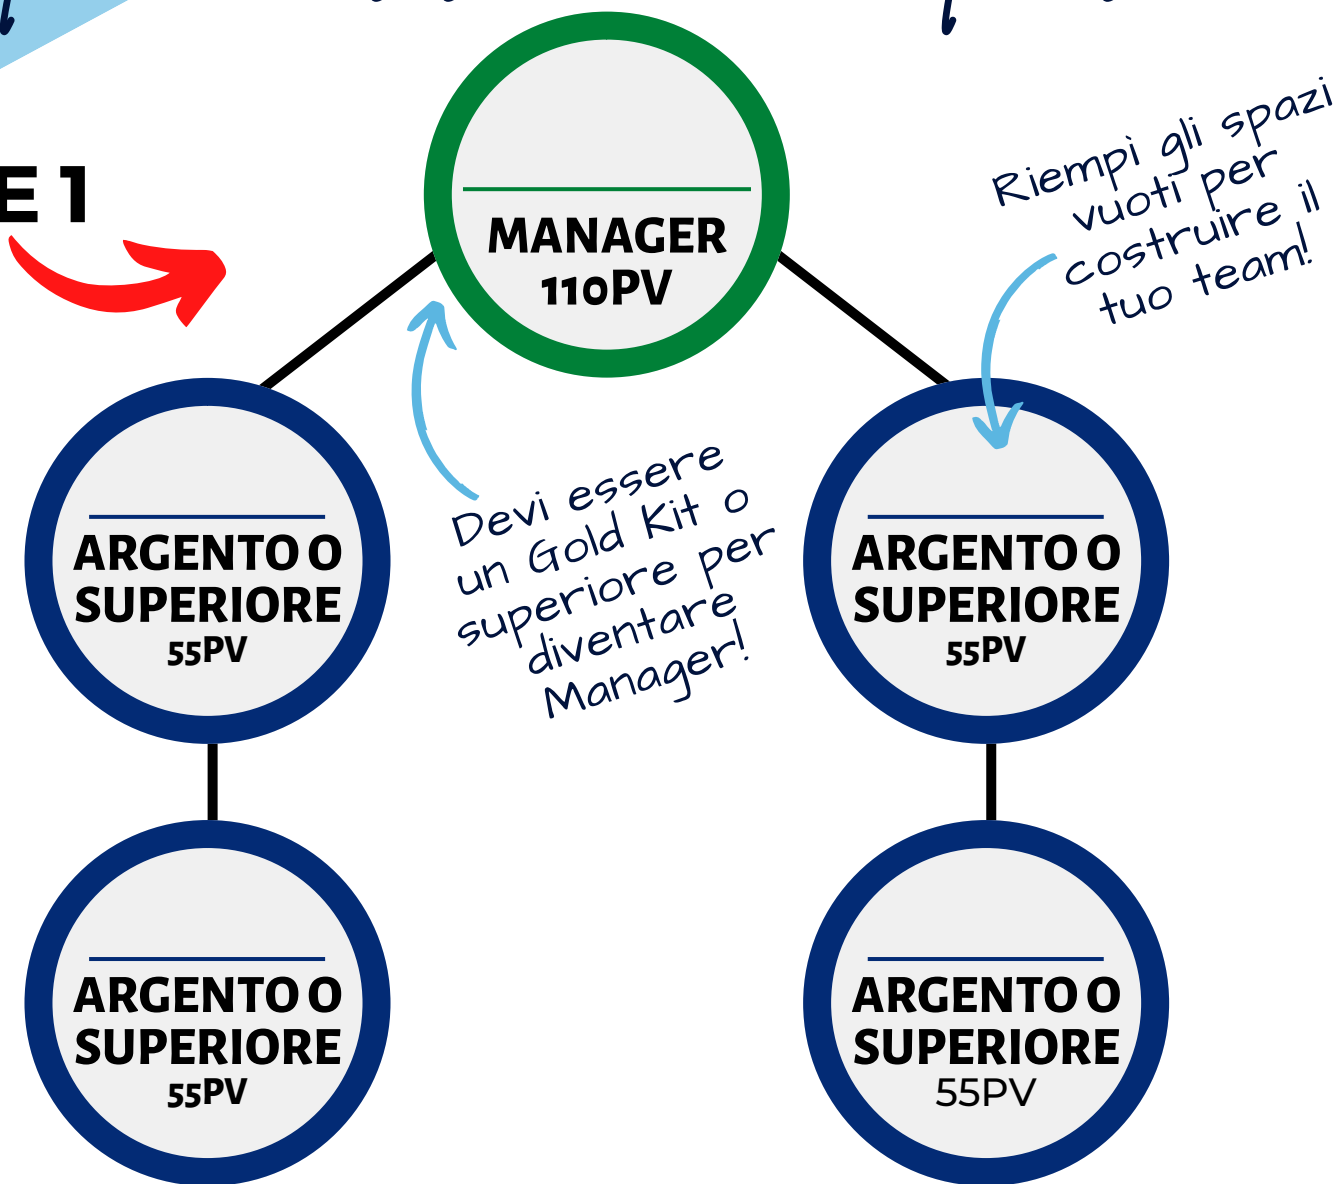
E 1

MANAGER
110PV

Riempi gli spazi vuoti per costruire il tuo team!

Devi essere un Gold Kit o superiore per diventare Manager!

ARGENTO O SUPERIORE
55PV

ARGENTO O SUPERIORE
55PV

ARGENTO O SUPERIORE
55PV

ARGENTO O SUPERIORE
55PV